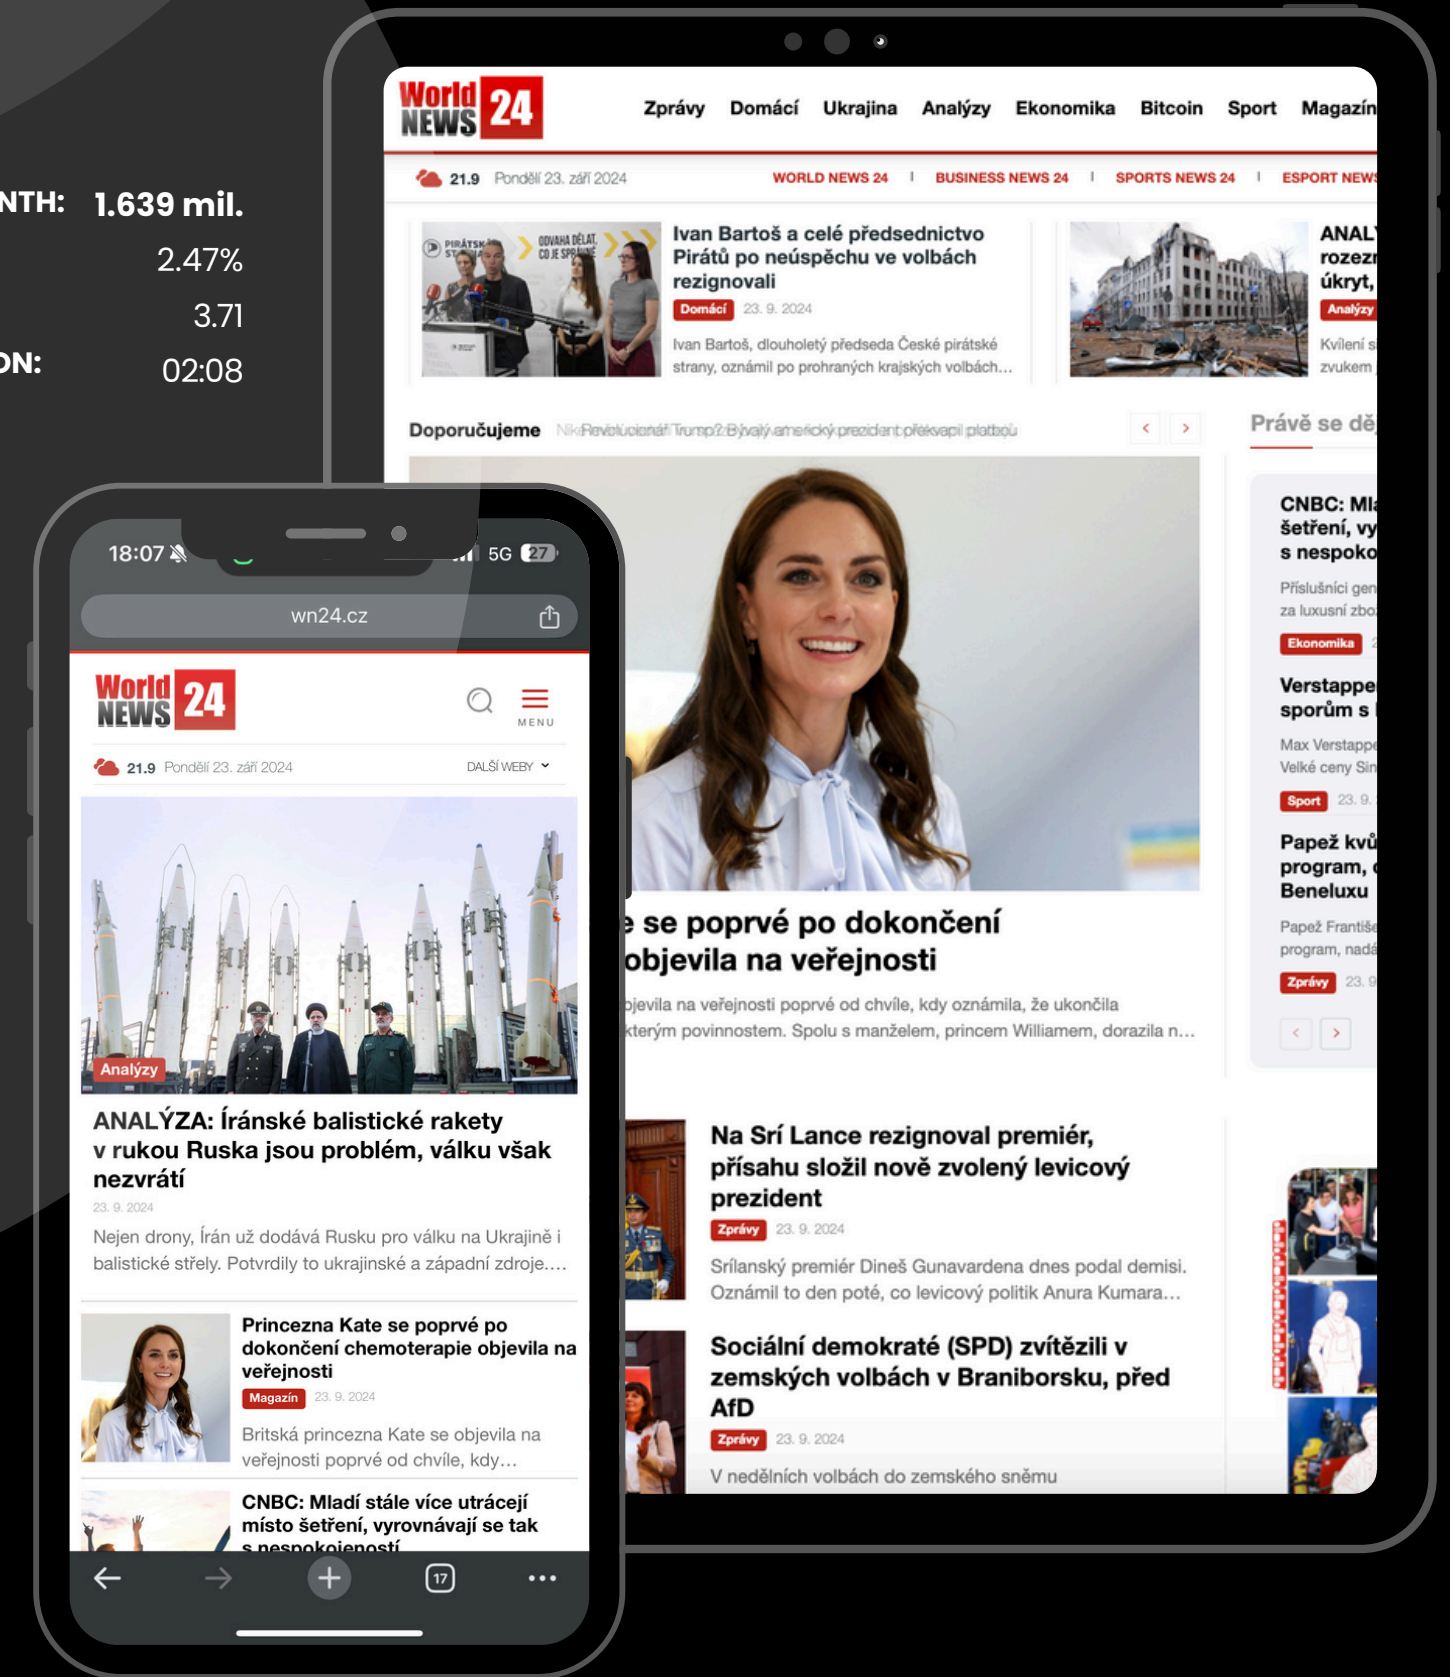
NTH: 1.639 mil.
2.47%
3.71
ON: 02:08

World NEWS 24
Zprávy Domácí Ukrajina Analýzy Ekonomika Bitcoin Sport Magazín
21.9 Pondělí 23. září 2024
WORLD NEWS 24 | BUSINESS NEWS 24 | SPORTS NEWS 24 | ESPORT NEWS

Ivan Bartoš a celé předsednictvo Pirátů po neúspěchu ve volbách rezignovali
Domácí 23. 9. 2024
Ivan Bartoš, dlouholetý předseda České pirátské strany, oznámil po prohraných krajských volbách...

ANAL rozez úkryt,
Analýzy
Kvílení s zvukem

Doporučujeme Revoluční Trump? Bývalý americký prezident překvapil platbou
Právě se dě

e se poprvé po dokončení objevila na veřejnosti
bjevila na veřejnosti poprvé od chvíle, kdy oznámila, že ukončila kterým povinnostem. Spolu s manželem, princem Williamem, dorazila n...

CNBC: Ml šetření, vy s nespoko
Příslušníci gen za luxusní zbo
Ekonomika
Verstappe sporům s
Max Verstappe Velké ceny Sin
Sport 23. 9.
Papež kvů program, Beneluxu
Papež Františe program, nad
Zprávy 23. 9

Na Srí Lance rezignoval premiér, přísahu složil nově zvolený levicový prezident
Zprávy 23. 9. 2024
Srílanský premiér Dineš Gunavardena dnes podal demisi. Oznámil to den poté, co levicový politik Anura Kumara...

Sociální demokraté (SPD) zvítězili v zemských volbách v Braniborsku, před AfD
Zprávy 23. 9. 2024
V nedělních volbách do zemského sněmu

18:07 5G 27
wn24.cz
World NEWS 24
MENU
21.9 Pondělí 23. září 2024 DALŠÍ WEBY
Analýzy
ANALÝZA: Íránské balistické rakety v rukou Ruska jsou problém, válku však nezvrátí
23. 9. 2024
Nejen drony, Írán už dodává Rusku pro válku na Ukrajině i balistické střely. Potvrdily to ukrajinské a západní zdroje....

Princezna Kate se poprvé po dokončení chemoterapie objevila na veřejnosti
Magazín 23. 9. 2024
Britská princezna Kate se objevila na veřejnosti poprvé od chvíle, kdy...

CNBC: Mladí stále více utrácejí místo šetření, vyrovnávají se tak s nespokojeností
17